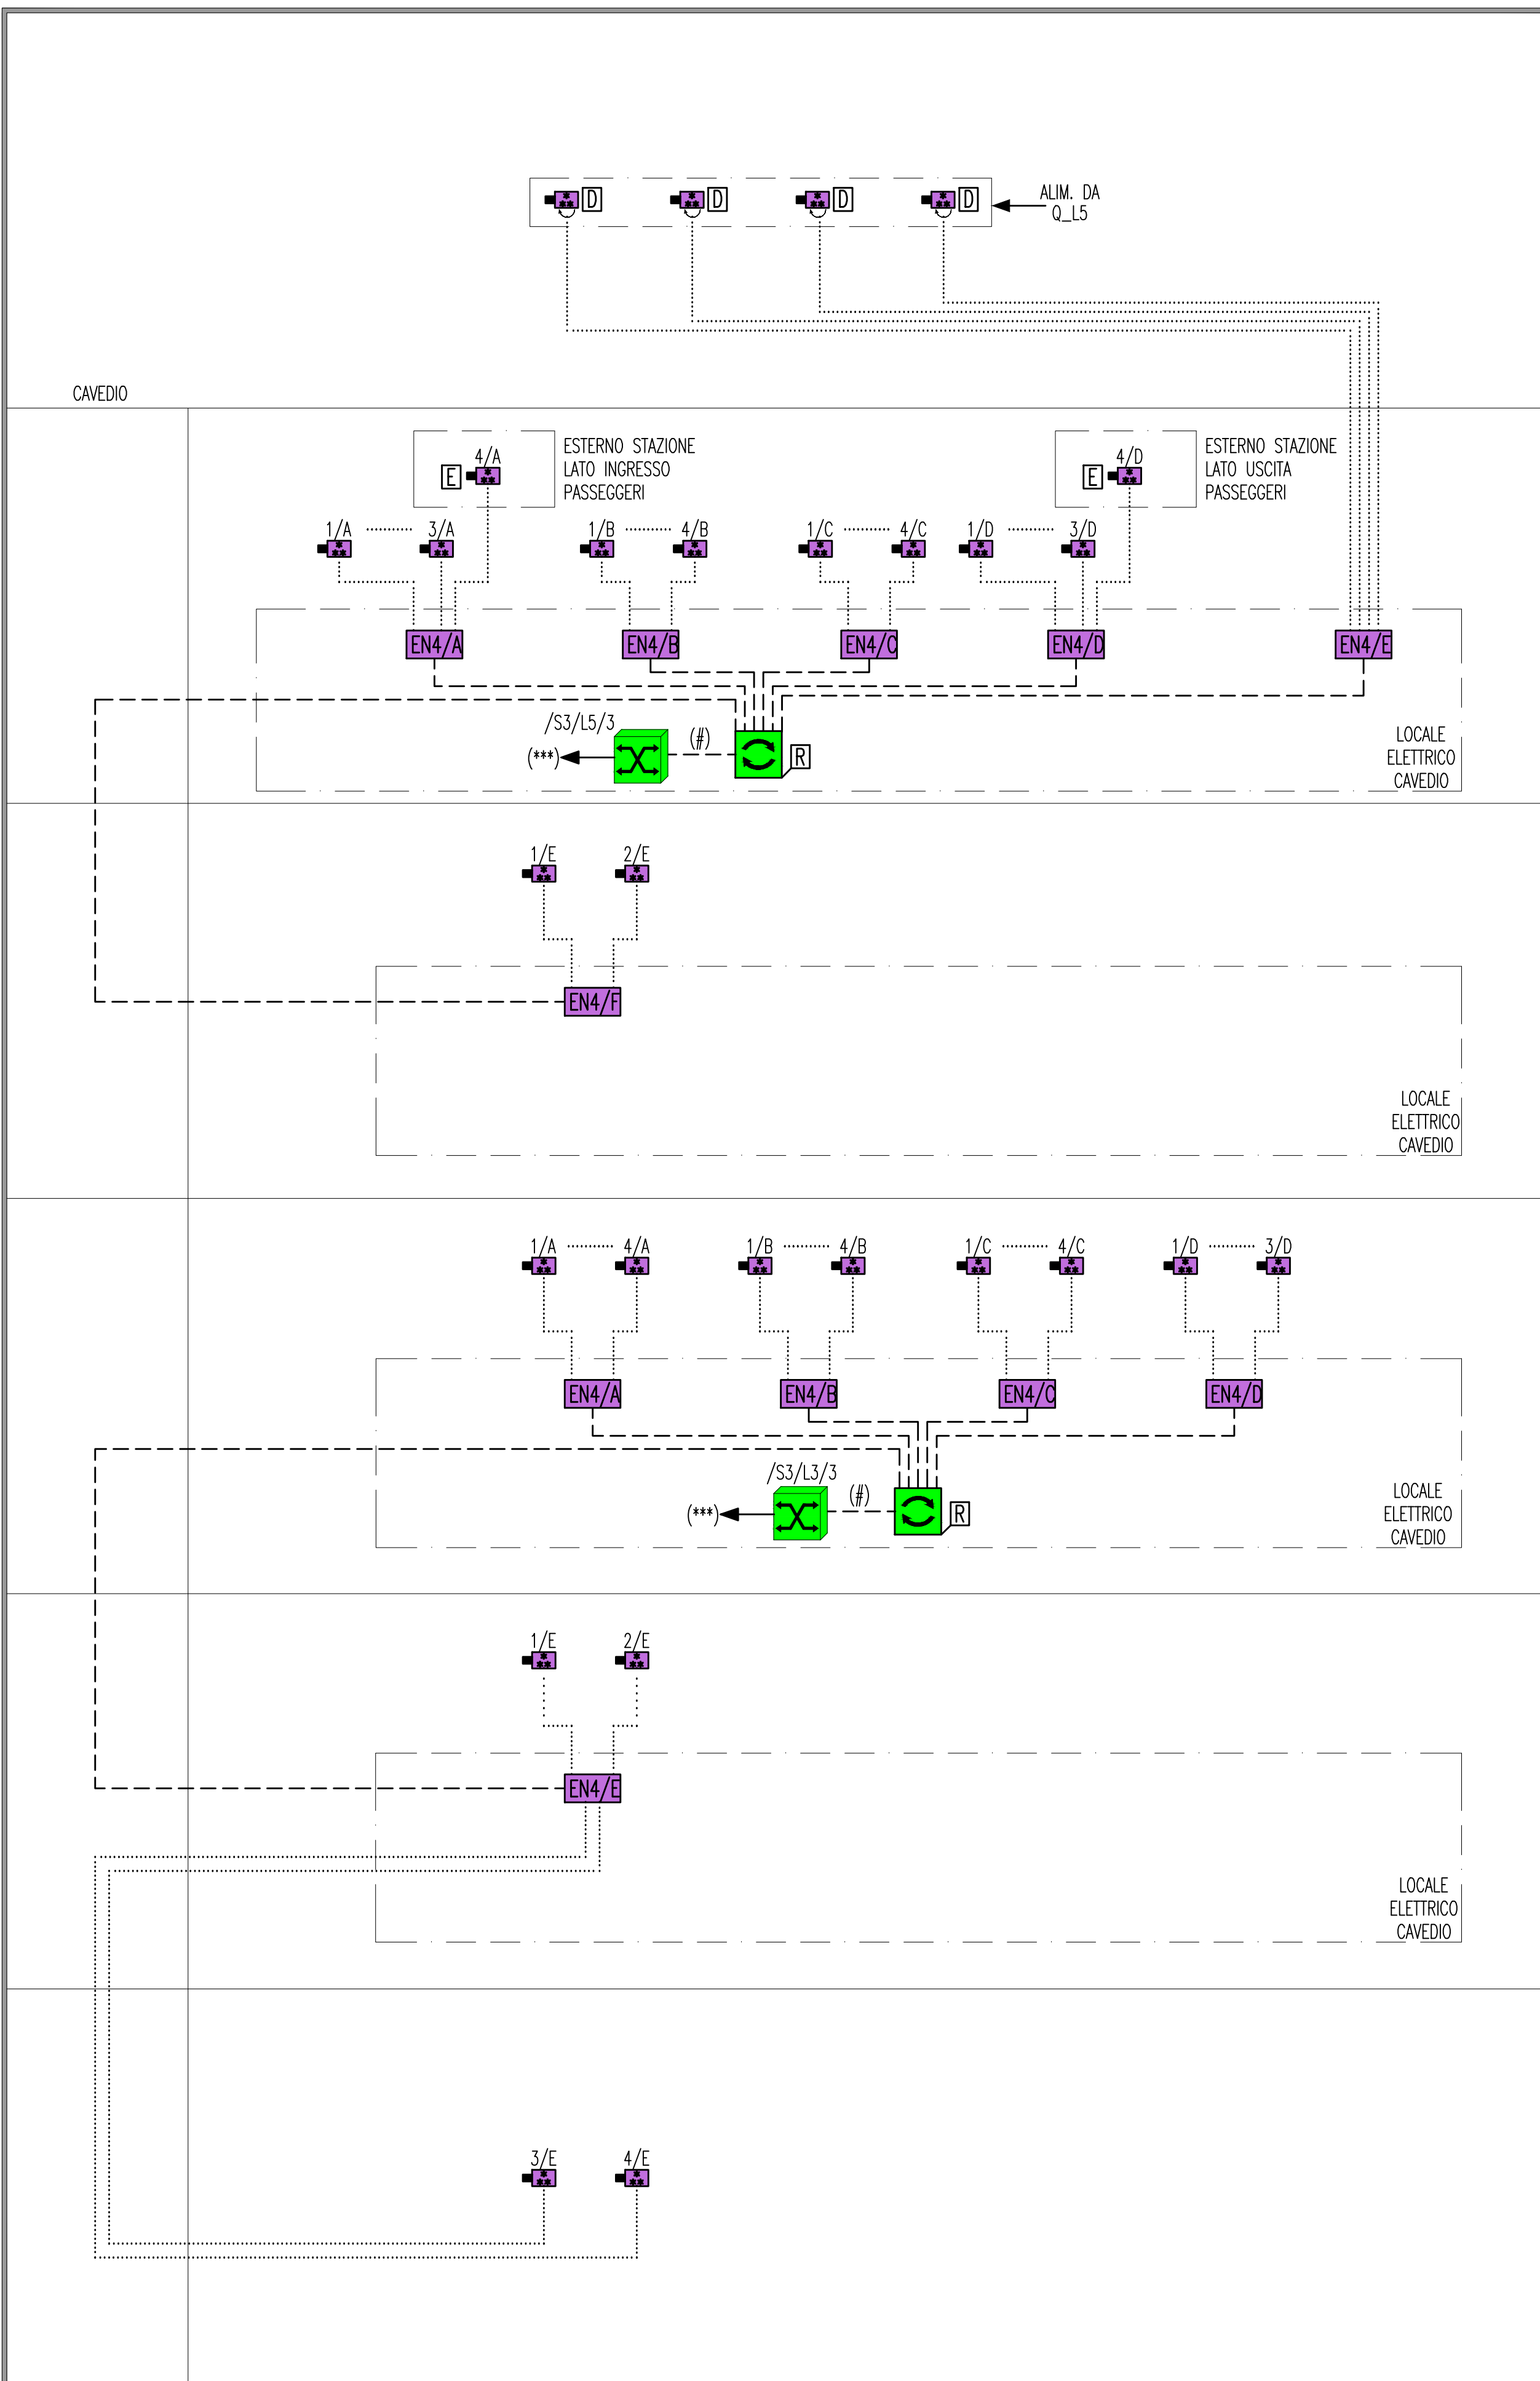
D D D D ALIM. DA Q_L5

CAVEDIO

E 4/A ESTERNO STAZIONE LATO INGRESSO PASSEGGERI

E 4/D ESTERNO STAZIONE LATO USCITA PASSEGGERI

1/A 3/A 1/B 4/B 1/C 4/C 1/D 3/D

EN4/A EN4/B EN4/C EN4/D EN4/E

/S3/L5/3
(***) (#) R

LOCALE ELETTRICO CAVEDIO

1/E 2/E

EN4/F

LOCALE ELETTRICO CAVEDIO

1/A 4/A 1/B 4/B 1/C 4/C 1/D 3/D

EN4/A EN4/B EN4/C EN4/D

/S3/L3/3
(***) (#) R

LOCALE ELETTRICO CAVEDIO

1/E 2/E

EN4/E

LOCALE ELETTRICO CAVEDIO

3/E 4/E